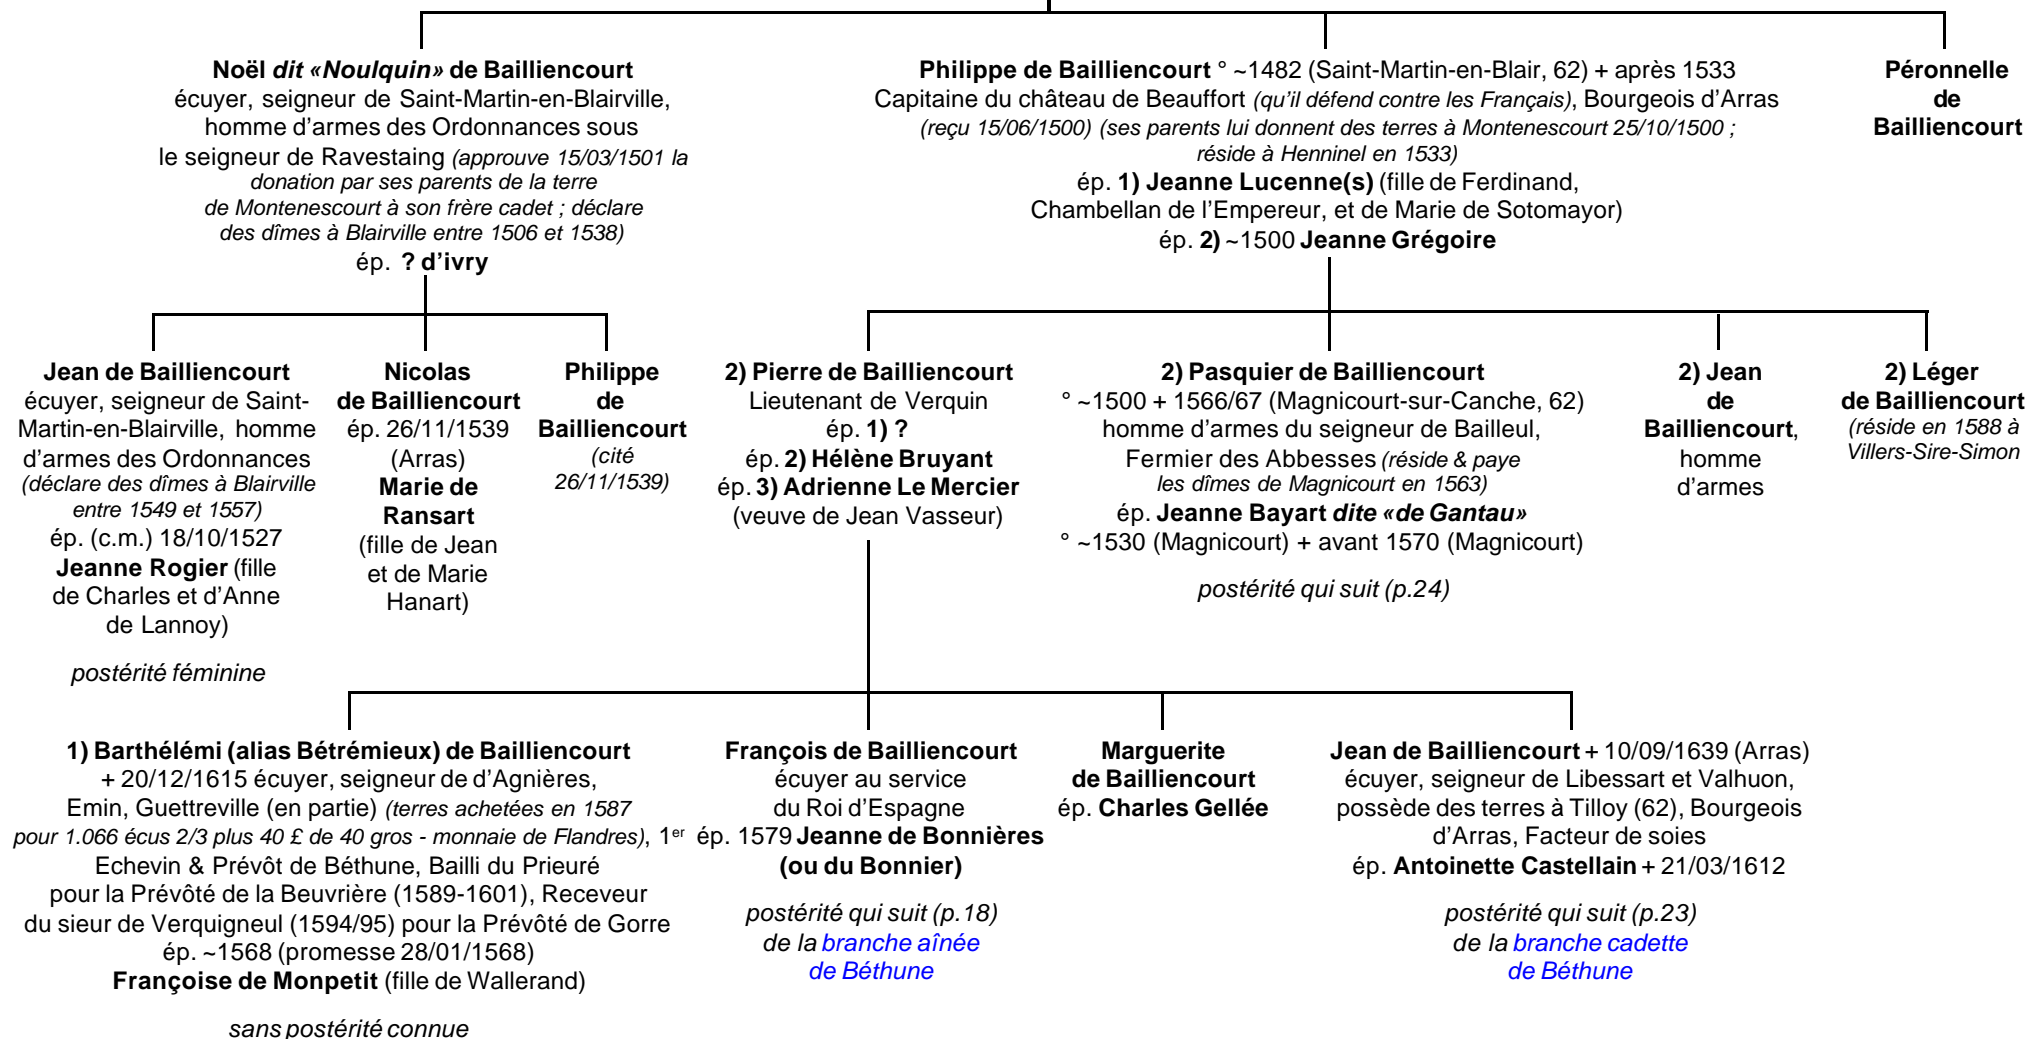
Noël dit «Noulquin» de Bailliencourt
écuyer, seigneur de Saint-Martin-en-Blairville, homme d'armes des Ordonnances sous le seigneur de Ravestaing (approuve 15/03/1501 la donation par ses parents de la terre de Montenescourt à son frère cadet ; déclare des dîmes à Blairville entre 1506 et 1538)
ép. ? d'ivry

Philippe de Bailliencourt ° ~1482 (Saint-Martin-en-Blair, 62) + après 1533
Capitaine du château de Beauffort (qu'il défend contre les Français), Bourgeois d'Arras (reçu 15/06/1500) (ses parents lui donnent des terres à Montenescourt 25/10/1500 ; réside à Henninel en 1533)
ép. 1) Jeanne Lucenne(s) (fille de Ferdinand, Chambellan de l'Empereur, et de Marie de Sotomayor)
ép. 2) ~1500 Jeanne Grégoire

Péronnelle de Bailliencourt

Jean de Bailliencourt
écuyer, seigneur de Saint-Martin-en-Blairville, homme d'armes des Ordonnances (déclare des dîmes à Blairville entre 1549 et 1557)
ép. (c.m.) 18/10/1527 Jeanne Rogier (fille de Charles et d'Anne de Lannoy)

postérité féminine

Nicolas de Bailliencourt
ép. 26/11/1539 (Arras)
Marie de Ransart (fille de Jean et de Marie Hanart)

Philippe de Bailliencourt
(cité 26/11/1539)

2) Pierre de Bailliencourt
Lieutenant de Verquin
ép. 1) ?
ép. 2) Hélène Bruyant
ép. 3) Adrienne Le Mercier
(veuve de Jean Vasseur)

2) Pasquier de Bailliencourt
° ~1500 + 1566/67 (Magnicourt-sur-Canche, 62)
homme d'armes du seigneur de Bailleul, Fermier des Abbesses (réside & paye les dîmes de Magnicourt en 1563)
ép. Jeanne Bayart dite «de Gantau»
° ~1530 (Magnicourt) + avant 1570 (Magnicourt)

postérité qui suit (p.24)

2) Jean de Bailliencourt, homme d'armes

2) Léger de Bailliencourt
(réside en 1588 à Villers-Sire-Simon)

1) Barthélémi (alias Bétrémieux) de Bailliencourt
+ 20/12/1615 écuyer, seigneur de d'Agnières, Emin, Guettreville (en partie) (terres achetées en 1587 pour 1.066 écus 2/3 plus 40 £ de 40 gros - monnaie de Flandres), 1$^{er}$ Echevin & Prévôt de Béthune, Bailli du Prieuré pour la Prévôté de la Beuvrière (1589-1601), Receveur du sieur de Verquigneul (1594/95) pour la Prévôté de Gorre
ép. ~1568 (promesse 28/01/1568)
Françoise de Monpetit (fille de Wallerand)

sans postérité connue

François de Bailliencourt
écuyer au service du Roi d'Espagne
ép. 1579 Jeanne de Bonnières (ou du Bonnier)

postérité qui suit (p.18)
de la branche aînée de Béthune

Marguerite de Bailliencourt
ép. Charles Gellée

Jean de Bailliencourt + 10/09/1639 (Arras)
écuyer, seigneur de Libessart et Valhuon, possède des terres à Tilloy (62), Bourgeois d'Arras, Facteur de soies
ép. Antoinette Castellain + 21/03/1612

postérité qui suit (p.23)
de la branche cadette de Béthune